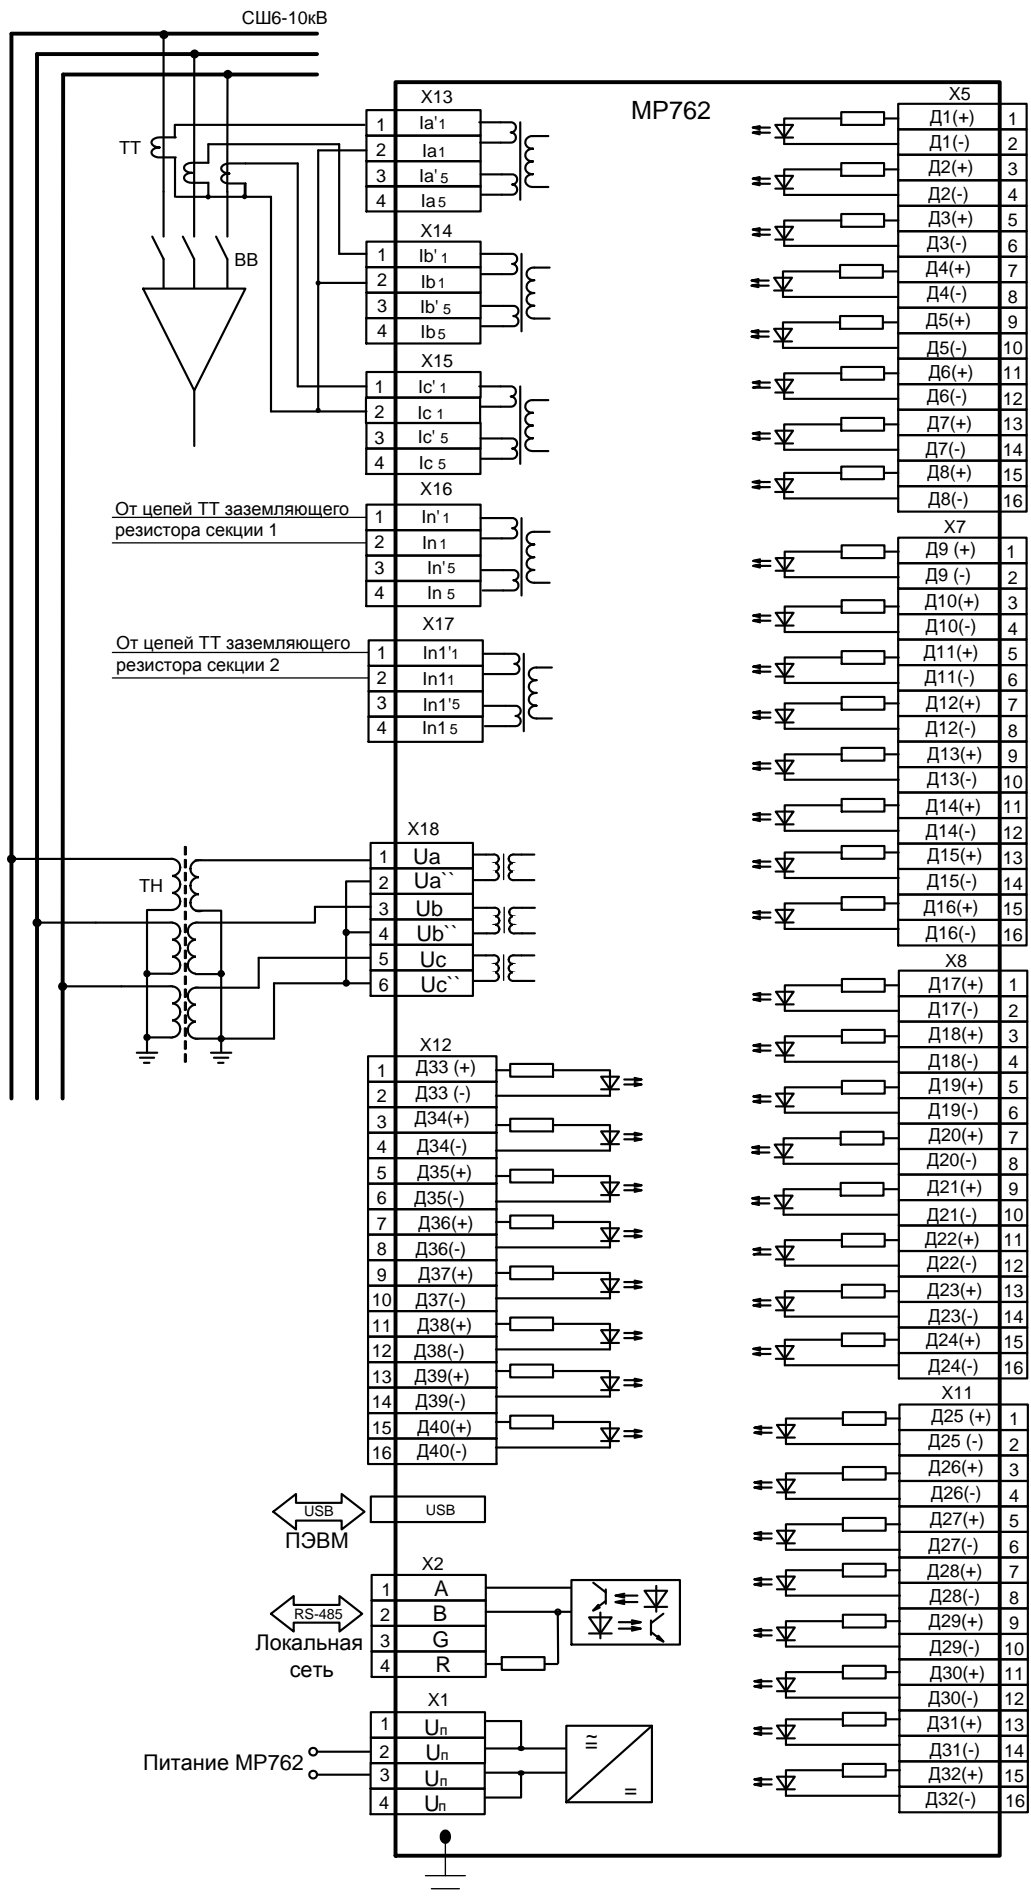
СШ6-10кВ

ТТ

ВВ

МР762

X13
1 Ia'1
2 Ia1
3 Ia'5
4 Ia5

X14
1 Ib'1
2 Ib1
3 Ib'5
4 Ib5

X15
1 Ic'1
2 Ic1
3 Ic'5
4 Ic5

От цепей ТТ заземляющего резистора секции 1

X16
1 In'1
2 In1
3 In'5
4 In5

От цепей ТТ заземляющего резистора секции 2

X17
1 In1'1
2 In11
3 In1'5
4 In15

ТН

X18
1 Ua
2 Ua``
3 Ub
4 Ub``
5 Uc
6 Uc``

X12
1 Д33 (+)
2 Д33 (-)
3 Д34(+)
4 Д34(-)
5 Д35(+)
6 Д35(-)
7 Д36(+)
8 Д36(-)
9 Д37(+)
10 Д37(-)
11 Д38(+)
12 Д38(-)
13 Д39(+)
14 Д39(-)
15 Д40(+)
16 Д40(-)

USB
ПЭВМ
USB

X2
RS-485
Локальная сеть
1 A
2 B
3 G
4 R

X1
Питание МР762
1 Uп
2 Uп
3 Uп
4 Uп

≅
=

X5
Д1(+) 1
Д1(-) 2
Д2(+) 3
Д2(-) 4
Д3(+) 5
Д3(-) 6
Д4(+) 7
Д4(-) 8
Д5(+) 9
Д5(-) 10
Д6(+) 11
Д6(-) 12
Д7(+) 13
Д7(-) 14
Д8(+) 15
Д8(-) 16

X7
Д9 (+) 1
Д9 (-) 2
Д10(+) 3
Д10(-) 4
Д11(+) 5
Д11(-) 6
Д12(+) 7
Д12(-) 8
Д13(+) 9
Д13(-) 10
Д14(+) 11
Д14(-) 12
Д15(+) 13
Д15(-) 14
Д16(+) 15
Д16(-) 16

X8
Д17(+) 1
Д17(-) 2
Д18(+) 3
Д18(-) 4
Д19(+) 5
Д19(-) 6
Д20(+) 7
Д20(-) 8
Д21(+) 9
Д21(-) 10
Д22(+) 11
Д22(-) 12
Д23(+) 13
Д23(-) 14
Д24(+) 15
Д24(-) 16

X11
Д25 (+) 1
Д25 (-) 2
Д26(+) 3
Д26(-) 4
Д27(+) 5
Д27(-) 6
Д28(+) 7
Д28(-) 8
Д29(+) 9
Д29(-) 10
Д30(+) 11
Д30(-) 12
Д31(+) 13
Д31(-) 14
Д32(+) 15
Д32(-) 16